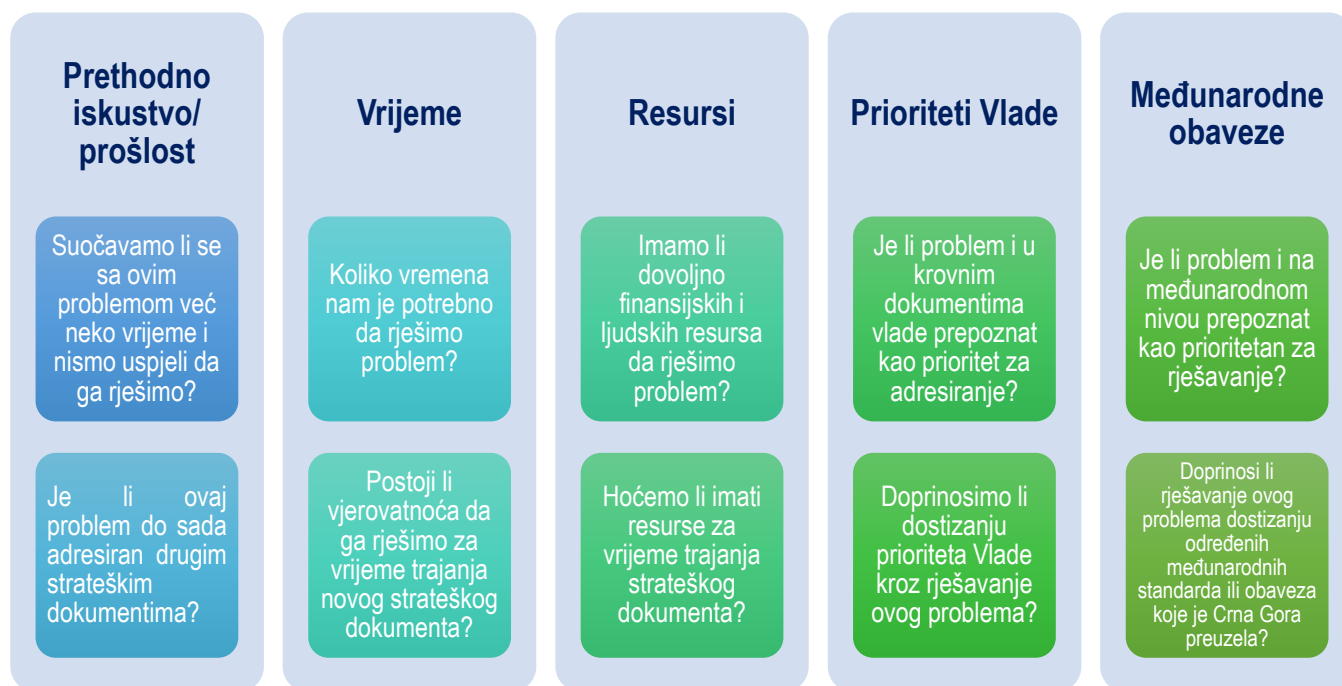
Prethodno iskustvo/ prošlost

Suočavamo li se sa ovim problemom već neko vrijeme i nismo uspjeli da ga rješimo?

Je li ovaj problem do sada adresiran drugim strateškim dokumentima?

Vrijeme

Koliko vremena nam je potrebno da rješimo problem?

Postoji li vjerovatnoća da ga rješimo za vrijeme trajanja novog strateškog dokumenta?

Resursi

Imamo li dovoljno finansijskih i ljudskih resursa da rješimo problem?

Hoćemo li imati resurse za vrijeme trajanja strateškog dokumenta?

Prioriteti Vlade

Je li problem i u krovnim dokumentima vlade prepoznat kao prioritet za adresiranje?

Doprinosimo li dostizanju prioriteta Vlade kroz rješavanje ovog problema?

Međunarodne obaveze

Je li problem i na međunarodnom nivou prepoznat kao prioritetan za rješavanje?

Doprinosi li rješavanje ovog problema dostizanju određenih međunarodnih standarda ili obaveza koje je Crna Gora preuzela?